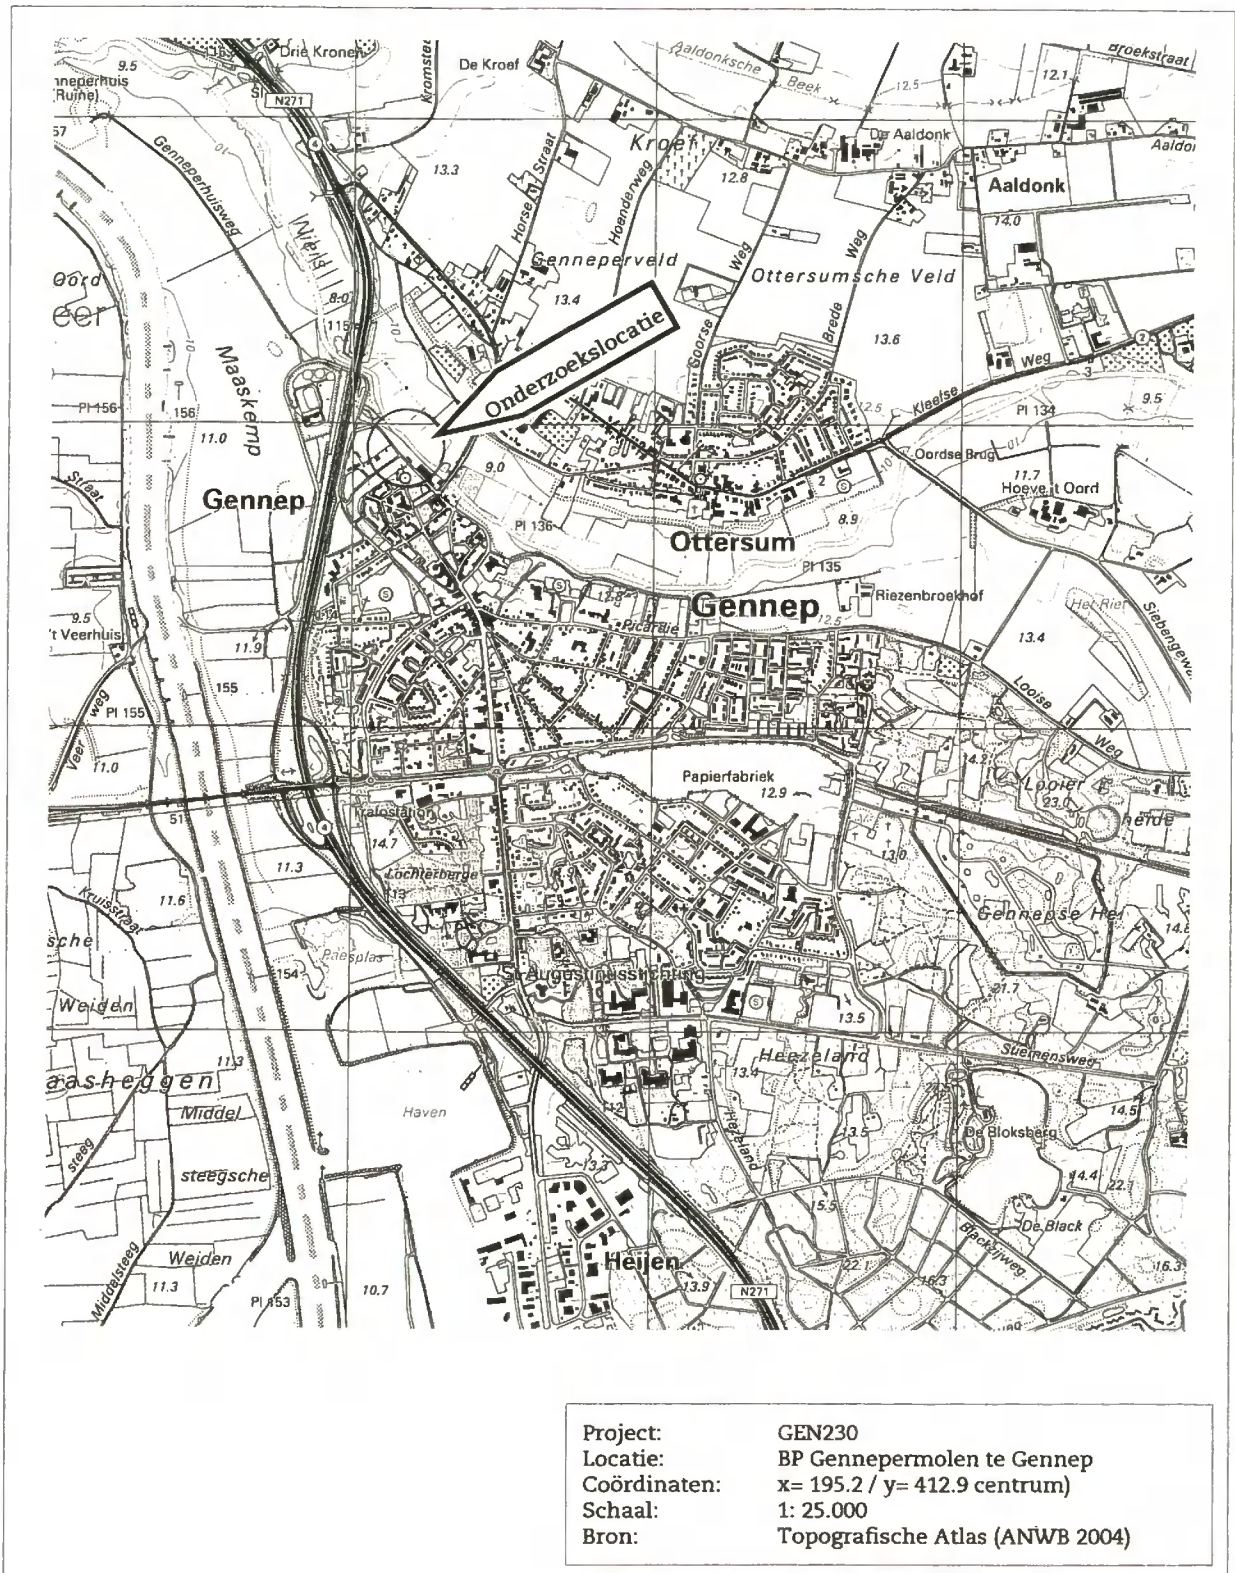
Drie Kronen
9.5
nneperhuis
(Ruïne)
N271
Kromstr
De Kroef
Aaldonksche Beek
12.5
Broekstraat
12.1
De Aaldonk
Aaldo
Kroef
Horse Straat
Hoenderweg
12.8
13.3
Aaldonk
14.0
Genneperhuisweg
Niers
Genneperveld
Ottersumsche Veld
Soorse Weg
Brede Weg
Oord
8.0
13.4
115
Onderzoekslocatie
13.6
Maaskemp
Weg
Kleefse
PI 156
156
12.5
PI 134
9.5
11.0
Oordse Brug
9.0
11.7
Hoeve 't Oord
Gennep
PI 136
8.9
Ottersum
PI 135
Straat
Gennep
Riezenbroekhof
Het Riet
9.5
't Veerhuis
Picardie
13.4
11.9
155
Looise Weg
Veer weg
PI 155
11.0
Papierfabriek
12.9
Looier
23.0
51
Trafostation
14.7
13.0
11.3
Lochterberge
13
Gennepse Hei
11.6
Kruisstraat
sche
154
Paesplas
St. Augustinusstichting
Weiden
13.5
21.7
Heezeland
Stiemensweg
11.3
aasheggen
Middel
Haven
13.4
Heezeland
13.5
De Bloksberg
14.5
steeg
steegsche
13.3
14.4
22.1
15.5
De Black
Blackseweg
Weiden
Middelsteeg
Heijen
22.1
16.3
16.3
11.3
PI 153
10.7
13.9
N271

Project: GEN230
Locatie: BP Gennepermolen te Gennep
Coördinaten: x= 195.2 / y= 412.9 centrum)
Schaal: 1: 25.000
Bron: Topografische Atlas (ANWB 2004)